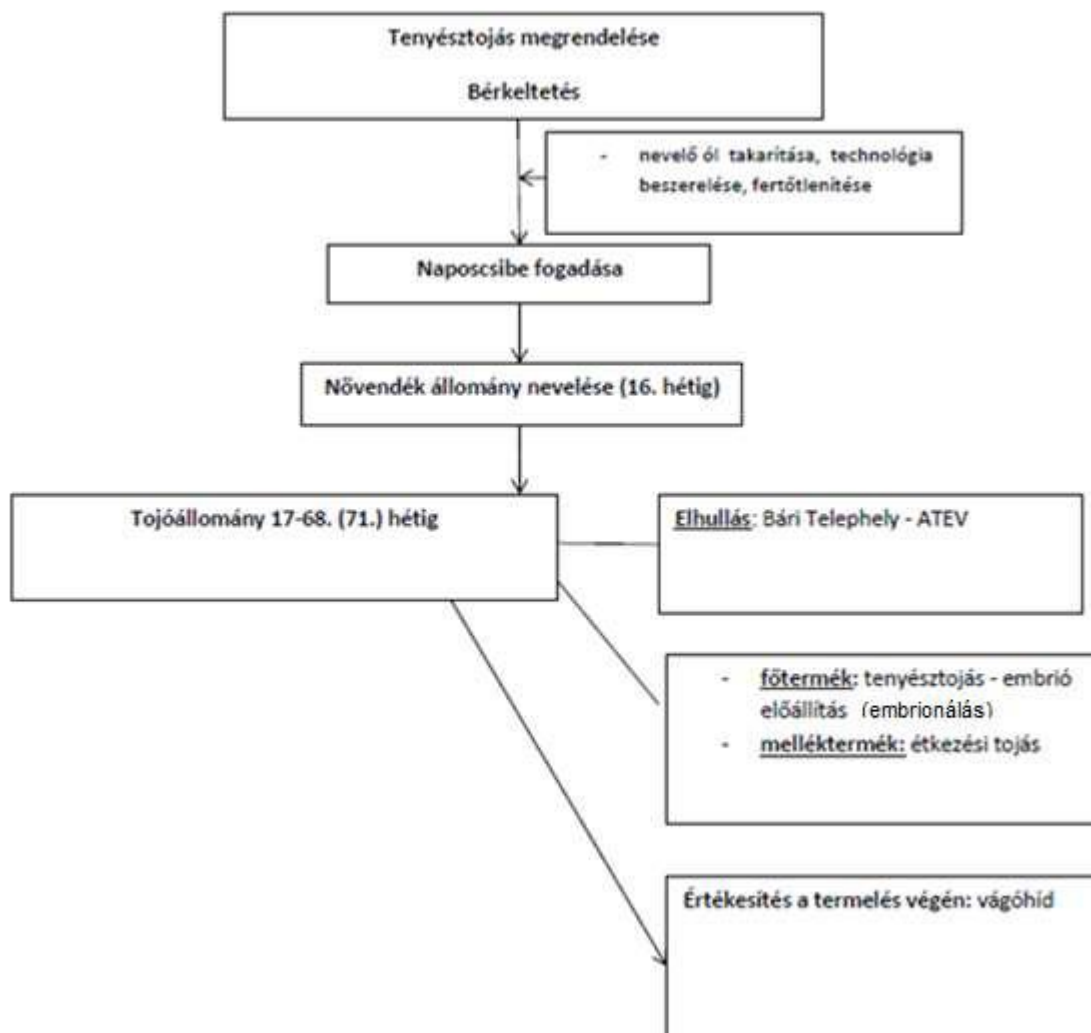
Tenyésztojás megrendelése

Bérkeltetés

- nevelő ól takarítása, technológia beszerelése, fertőtlenítése

Naposcsibe fogadása

Növendék állomány nevelése (16. hétig)

Tojóállomány 17-68. (71.) hétig

Elhullás: Bári Telephely - ATEV

- főtermék: tenyésztojás - embrió előállítás (embrionálás)
- melléktermék: étkezési tojás

Értékesítés a termelés végén: vágóhíd